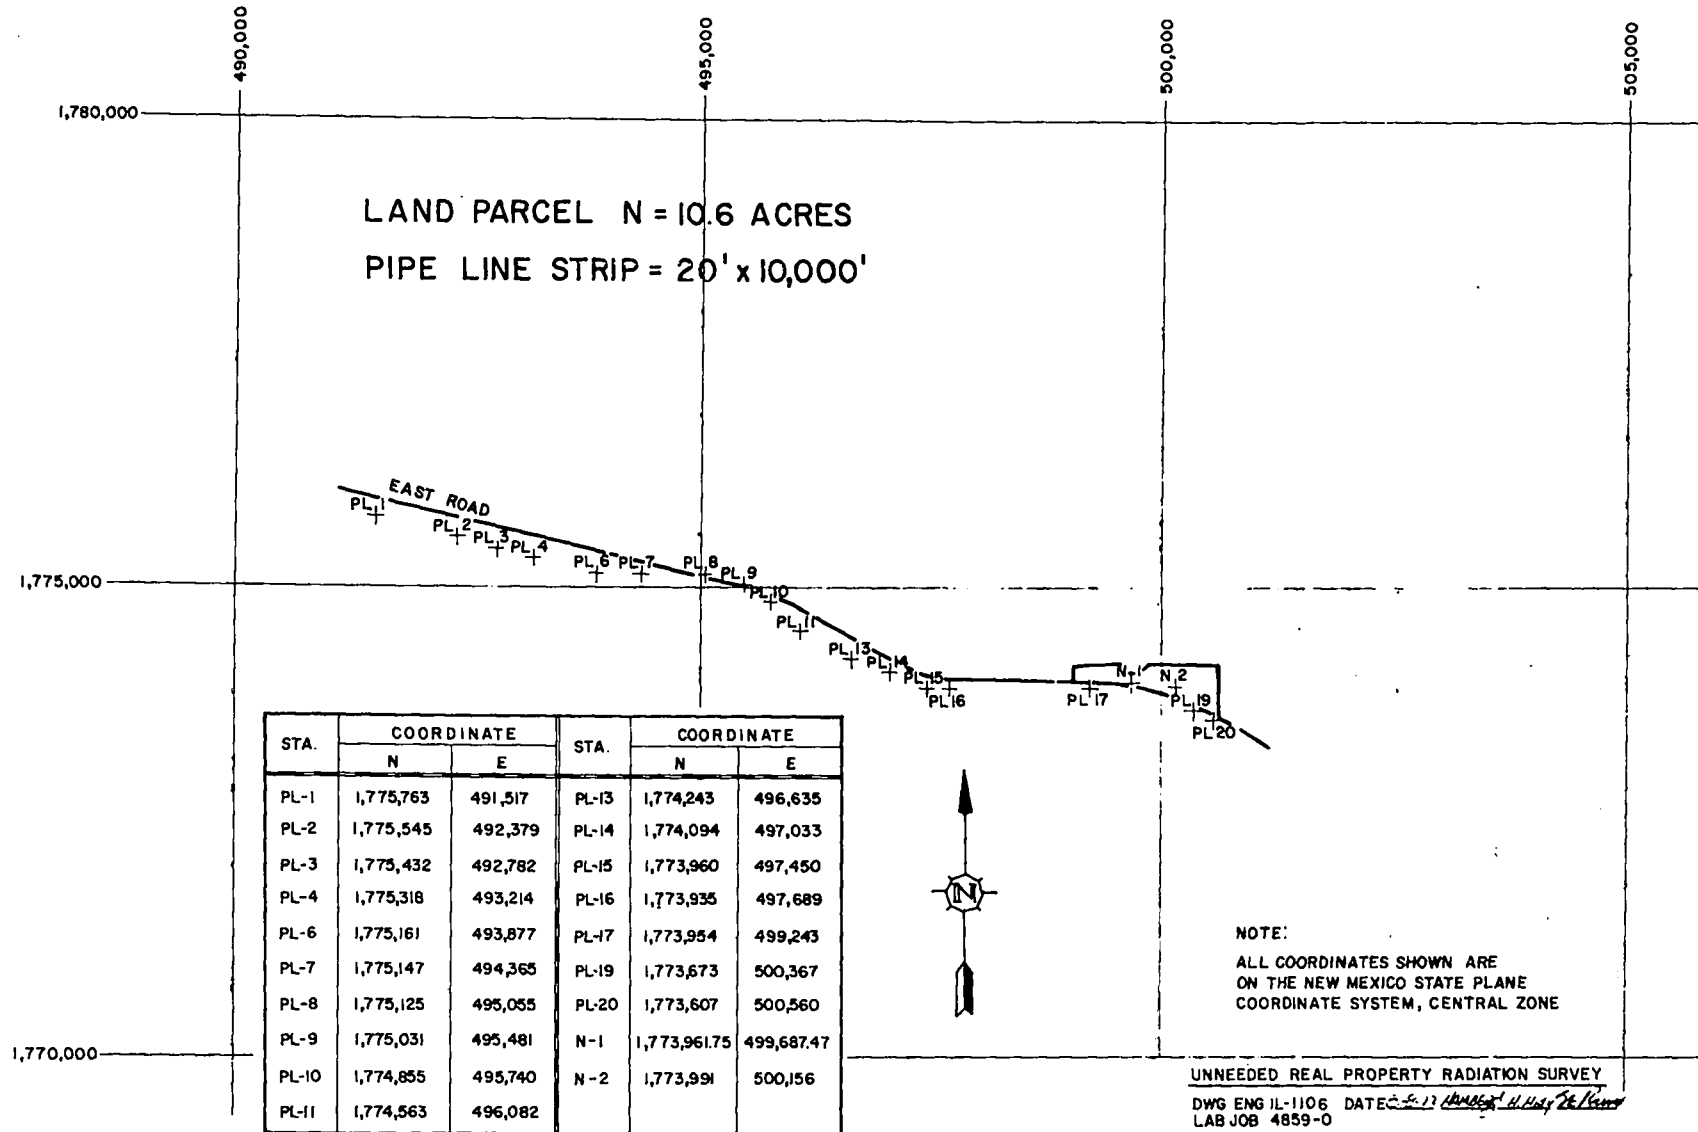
490,000

495,000

500,000

505,000

1,780,000

LAND PARCEL N = 10.6 ACRES

PIPE LINE STRIP = 20' x 10,000'

EAST ROAD

PL 1

PL 2

PL 3

PL 4

PL 6

PL 7

PL 8

PL 9

PL 10

PL 11

PL 13

PL 14

PL 15

PL 16

PL 17

N 1

N 2

PL 19

PL 20

1,775,000

| STA. | COORDINATE N | COORDINATE E | STA. | COORDINATE N | COORDINATE E |
|---|---|---|---|---|---|
| PL-1 | 1,775,763 | 491,517 | PL-13 | 1,774,243 | 496,635 |
| PL-2 | 1,775,545 | 492,379 | PL-14 | 1,774,094 | 497,033 |
| PL-3 | 1,775,432 | 492,782 | PL-15 | 1,773,960 | 497,450 |
| PL-4 | 1,775,318 | 493,214 | PL-16 | 1,773,935 | 497,689 |
| PL-6 | 1,775,161 | 493,877 | PL-17 | 1,773,954 | 499,243 |
| PL-7 | 1,775,147 | 494,365 | PL-19 | 1,773,673 | 500,367 |
| PL-8 | 1,775,125 | 495,055 | PL-20 | 1,773,607 | 500,560 |
| PL-9 | 1,775,031 | 495,481 | N-1 | 1,773,961.75 | 499,687.47 |
| PL-10 | 1,774,855 | 495,740 | N-2 | 1,773,991 | 500,156 |
| PL-11 | 1,774,563 | 496,082 | | | |

N

NOTE:
ALL COORDINATES SHOWN ARE ON THE NEW MEXICO STATE PLANE COORDINATE SYSTEM, CENTRAL ZONE

1,770,000

UNNEEDED REAL PROPERTY RADIATION SURVEY

DWG ENG IL-1106 DATE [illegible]
LAB JOB 4859-0